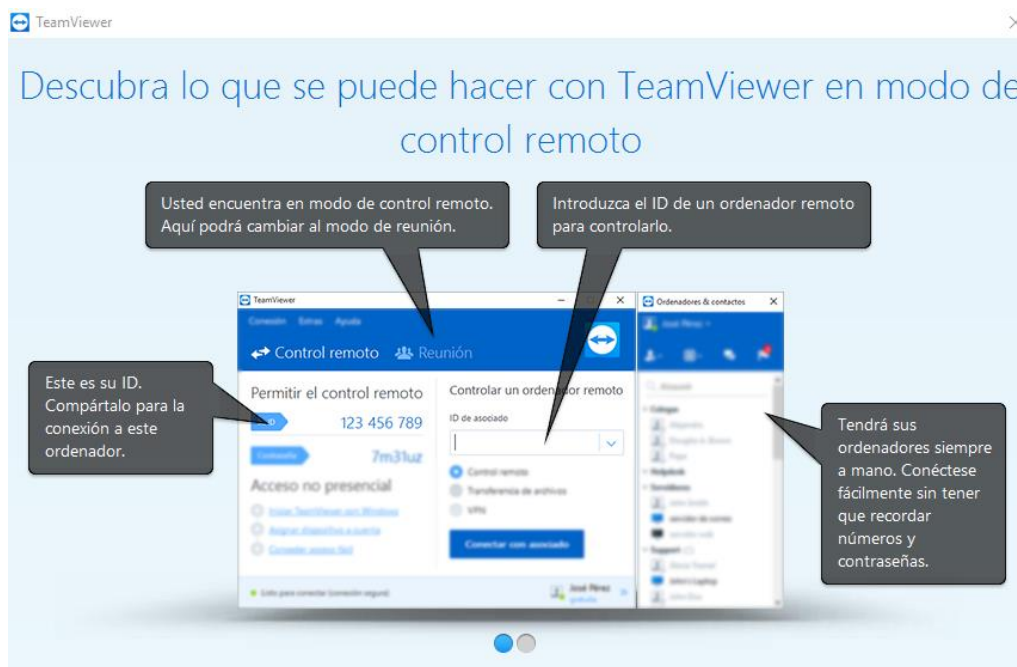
TeamViewer

Descubra lo que se puede hacer con TeamViewer en modo de control remoto

Usted encuentra en modo de control remoto. Aquí podrá cambiar al modo de reunión.

Introduzca el ID de un ordenador remoto para controlarlo.

TeamViewer

Conexión Extras Ayuda

Control remoto Reunión

Permitir el control remoto

ID 123 456 789

Contraseña 7m31uz

Acceso no presencial

Iniciar TeamViewer con Windows

Asignar dispositivo a cuenta

Conceder acceso fácil

Controlar un ordenador remoto

ID de asociado

Control remoto

Transferencia de archivos

VPN

Conectar con asociado

Listo para conectar (conexión segura)

José Pérez

Ordenadores & contactos

José Pérez

Buscar

Colegas

Helpdesk

Servidores

servidor de correo

servidor web

Support

Este es su ID. Compártalo para la conexión a este ordenador.

Tendrá sus ordenadores siempre a mano. Conéctese fácilmente sin tener que recordar números y contraseñas.